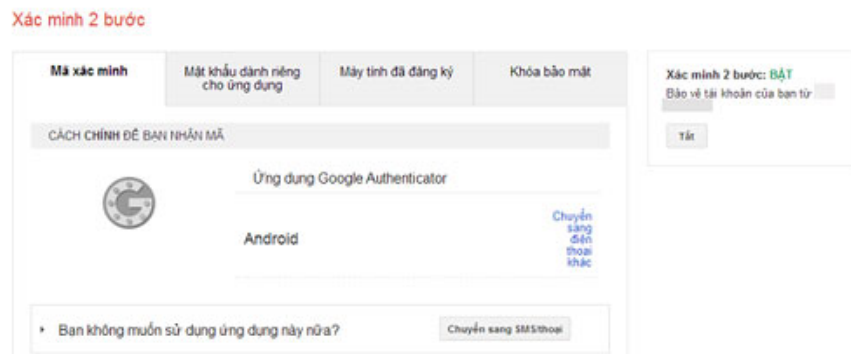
Xác minh 2 bước

Mã xác minh

Mật khẩu dành riêng cho ứng dụng

Máy tính đã đăng ký

Khóa bảo mật

CÁCH CHÍNH ĐỂ BẠN NHẬN MÃ

Ứng dụng Google Authenticator

Android

Chuyển sang điện thoại khác

Bạn không muốn sử dụng ứng dụng này nữa?

Chuyển sang SMS/thoại

Xác minh 2 bước: BẬT

Bảo vệ tài khoản của bạn từ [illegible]

Tắt